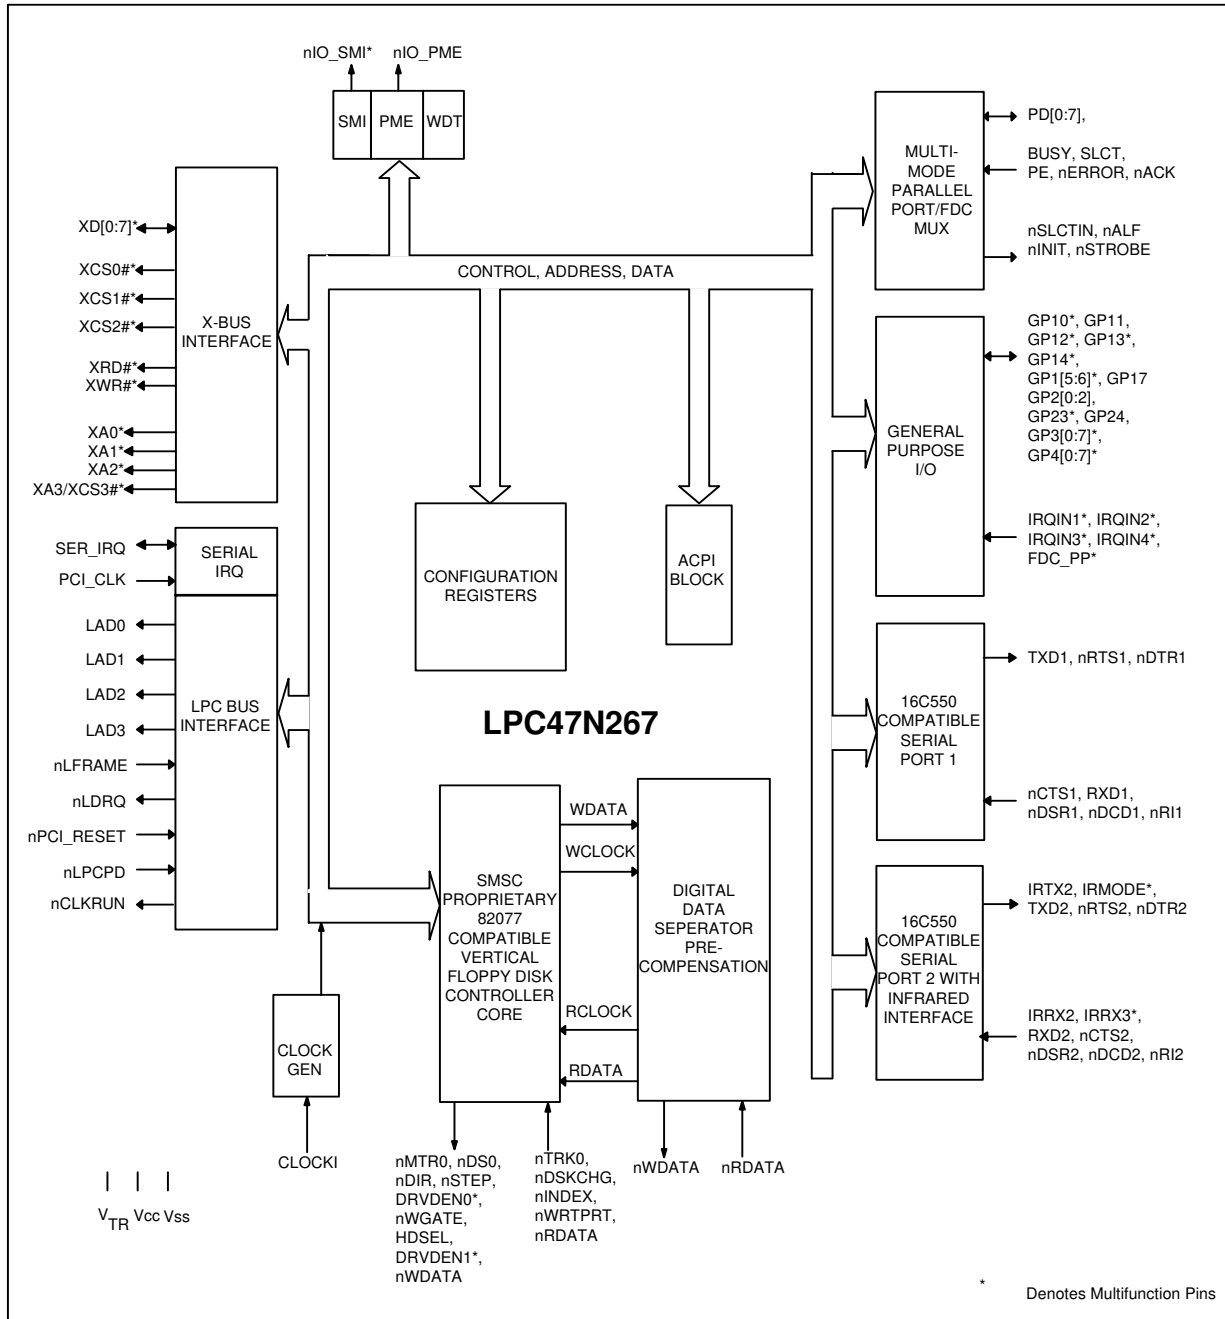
nIO_SMI* nIO_PME

SMI PME WDT

XD[0:7]*
XCS0#*
XCS1#*
XCS2#*
XRD#*
XWR#*
XA0*
XA1*
XA2*
XA3/XCS3#*

X-BUS INTERFACE

CONTROL, ADDRESS, DATA

MULTI-MODE PARALLEL PORT/FDC MUX

PD[0:7],
BUSY, SLCT, PE, nERROR, nACK
nSLCTIN, nALF nINIT, nSTROBE

GENERAL PURPOSE I/O

GP10*, GP11, GP12*, GP13*, GP14*, GP1[5:6]*, GP17 GP2[0:2], GP23*, GP24, GP3[0:7]*, GP4[0:7]*

IRQIN1*, IRQIN2*, IRQIN3*, IRQIN4*, FDC_PP*

SER_IRQ
PCI_CLK

SERIAL IRQ

LAD0
LAD1
LAD2
LAD3
nLFRAME
nLDRQ
nPCI_RESET
nLPCPD
nCLKRUN

LPC BUS INTERFACE

CONFIGURATION REGISTERS

ACPI BLOCK

LPC47N267

16C550 COMPATIBLE SERIAL PORT 1

TXD1, nRTS1, nDTR1

nCTS1, RXD1, nDSR1, nDCD1, nRI1

SMSC PROPRIETARY 82077 COMPATIBLE VERTICAL FLOPPY DISK CONTROLLER CORE

WDATA
WCLOCK
RCLOCK
RDATA

DIGITAL DATA SEPERATOR PRE-COMPENSATION

16C550 COMPATIBLE SERIAL PORT 2 WITH INFRARED INTERFACE

IRTX2, IRMODE*, TXD2, nRTS2, nDTR2

IRRX2, IRRX3*, RXD2, nCTS2, nDSR2, nDCD2, nRI2

CLOCK GEN

CLOCKI

nMTR0, nDS0, nDIR, nSTEP, DRVDEN0*, nWGATE, HDSEL, DRVDEN1*, nWDATA

nTRK0, nDSKCHG, nINDEX, nWRTPRT, nRDATA

nWDATA nRDATA

$V_{TR}$ Vcc Vss

* Denotes Multifunction Pins